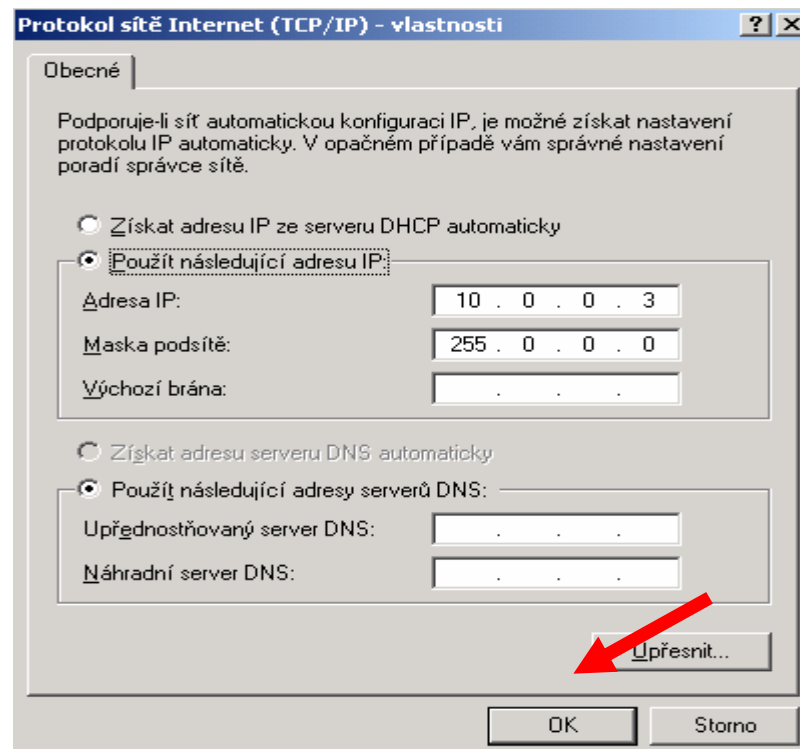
Protokol sítě Internet (TCP/IP) - vlastnosti

? X

Obecné

Podporuje-li síť automatickou konfiguraci IP, je možné získat nastavení protokolu IP automaticky. V opačném případě vám správné nastavení poradí správce sítě.

Získat adresu IP ze serveru DHCP automaticky

Použít následující adresu IP:

Adresa IP: 10 . 0 . 0 . 3

Maska podsítě: 255 . 0 . 0 . 0

Výchozí brána: . . .

Získat adresu serveru DNS automaticky

Použít následující adresy serverů DNS:

Upřednostňovaný server DNS: . . .

Náhradní server DNS: . . .

Upřesnit...

OK

Storno